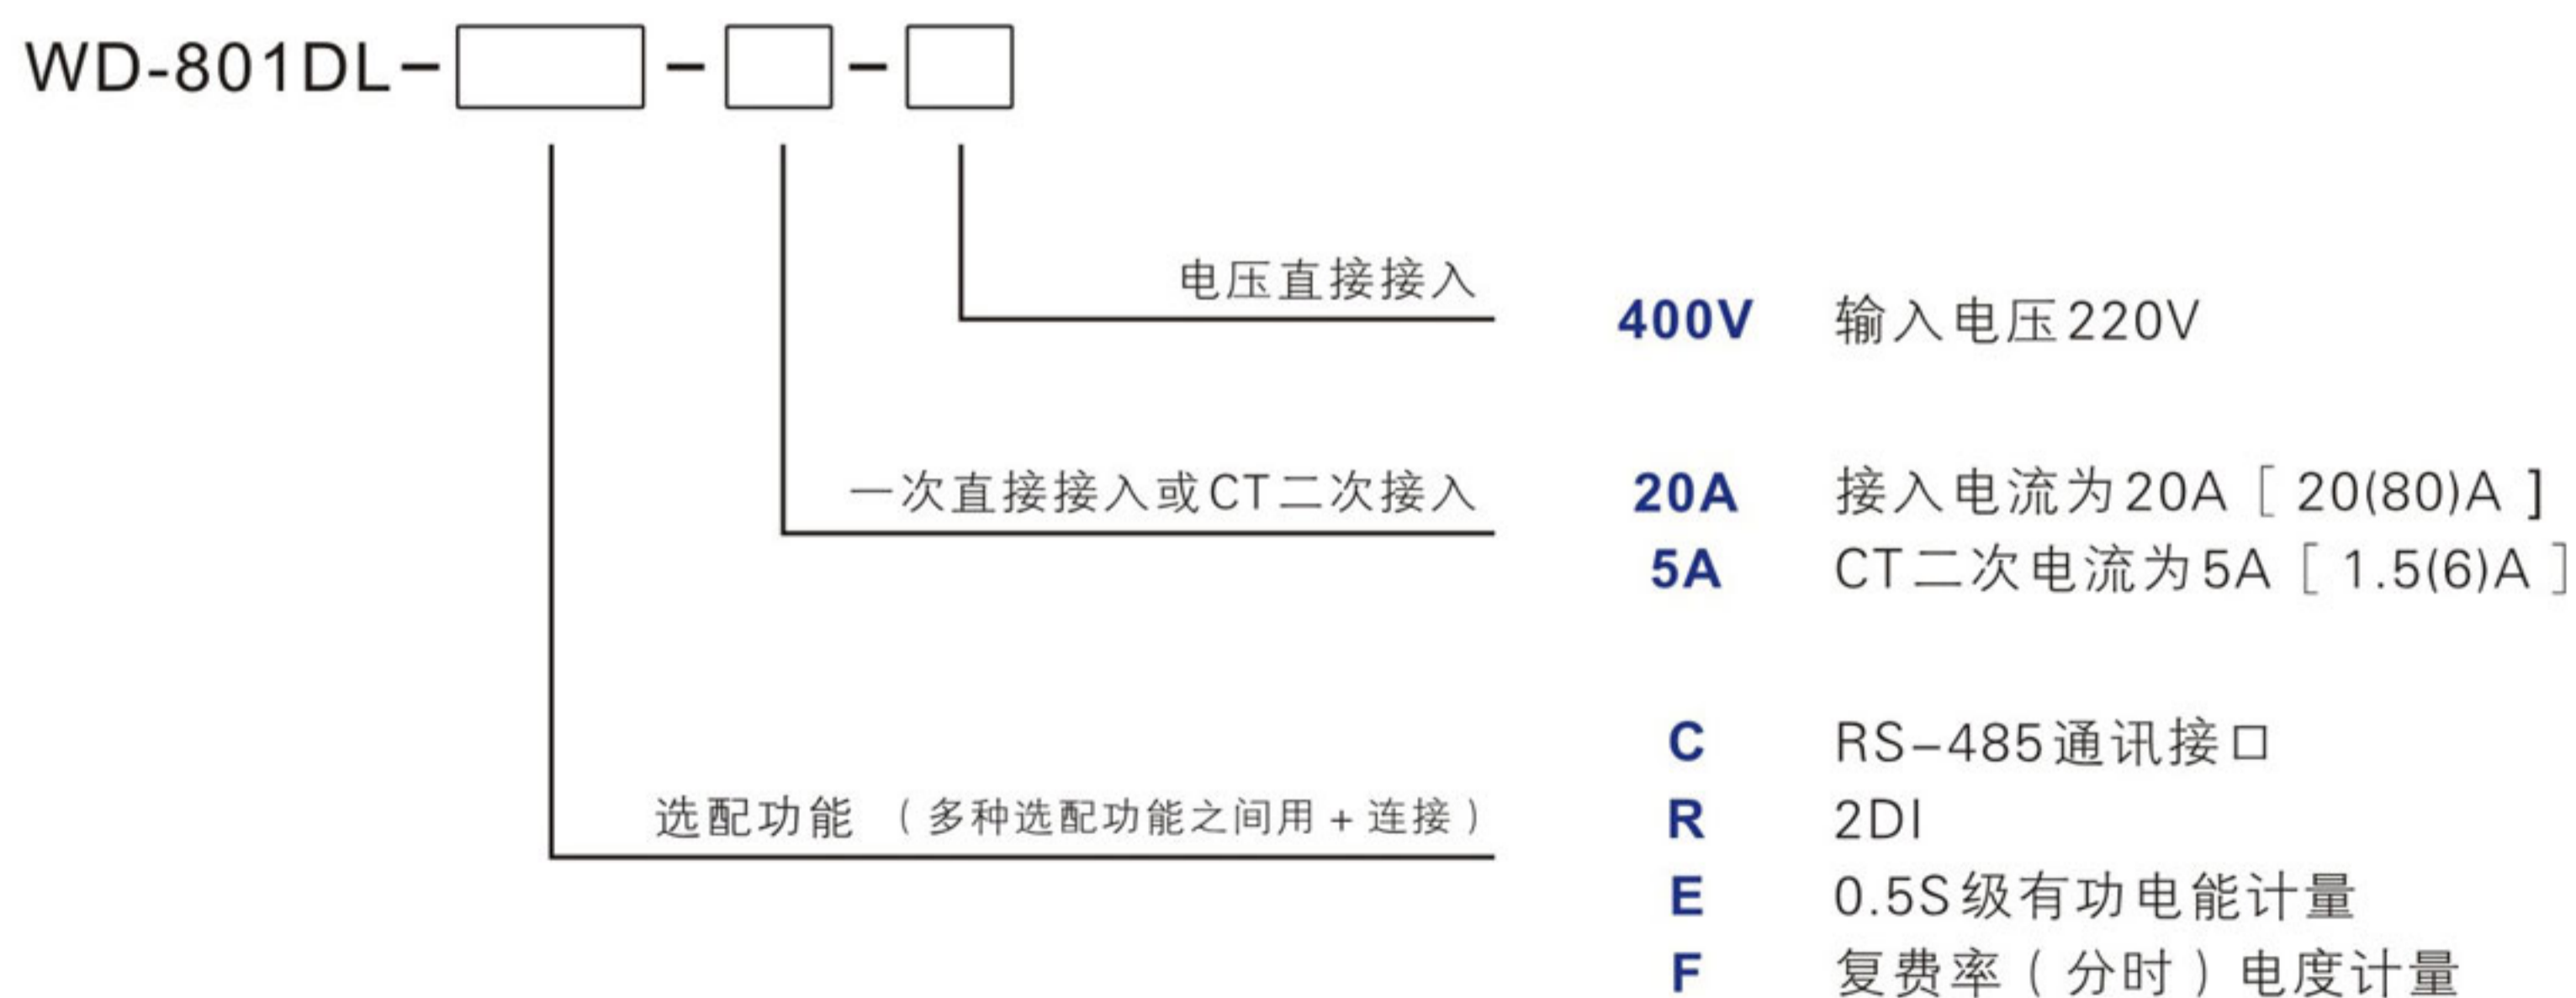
WD-801DL-

电压直接接入

400V 输入电压220V

一次直接接入或CT二次接入

20A 接入电流为20A［20(80)A］

5A CT二次电流为5A［1.5(6)A］

选配功能（多种选配功能之间用+连接）

C RS-485通讯接口

R 2DI

E 0.5S级有功电能计量

F 复费率（分时）电度计量